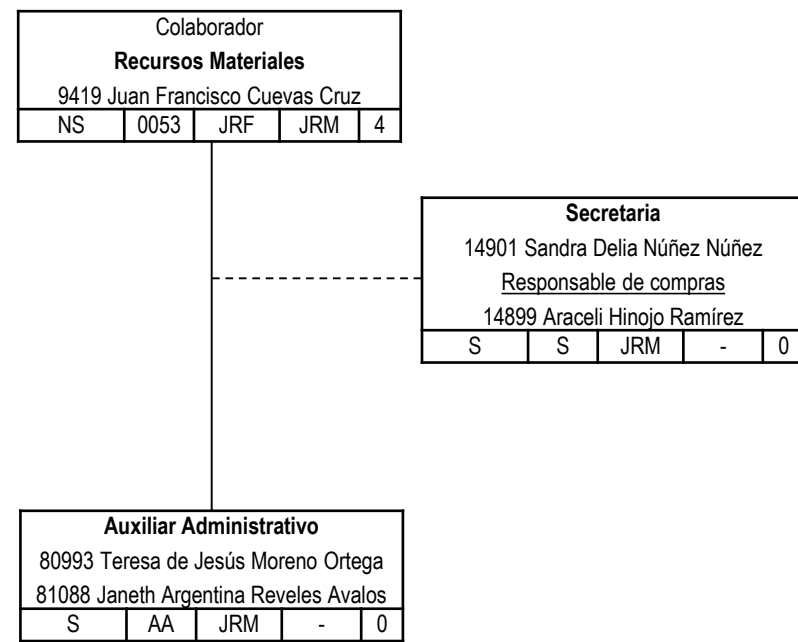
Colaborador
**Recursos Materiales**
9419 Juan Francisco Cuevas Cruz

| NS | 0053 | JRF | JRM | 4 |
|---|---|---|---|---|

**Secretaria**
14901 Sandra Delia Núñez Núñez
Responsable de compras
14899 Araceli Hinojo Ramírez

| S | S | JRM | - | 0 |
|---|---|---|---|---|

**Auxiliar Administrativo**
80993 Teresa de Jesús Moreno Ortega
81088 Janeth Argentina Reveles Avalos

| S | AA | JRM | - | 0 |
|---|---|---|---|---|